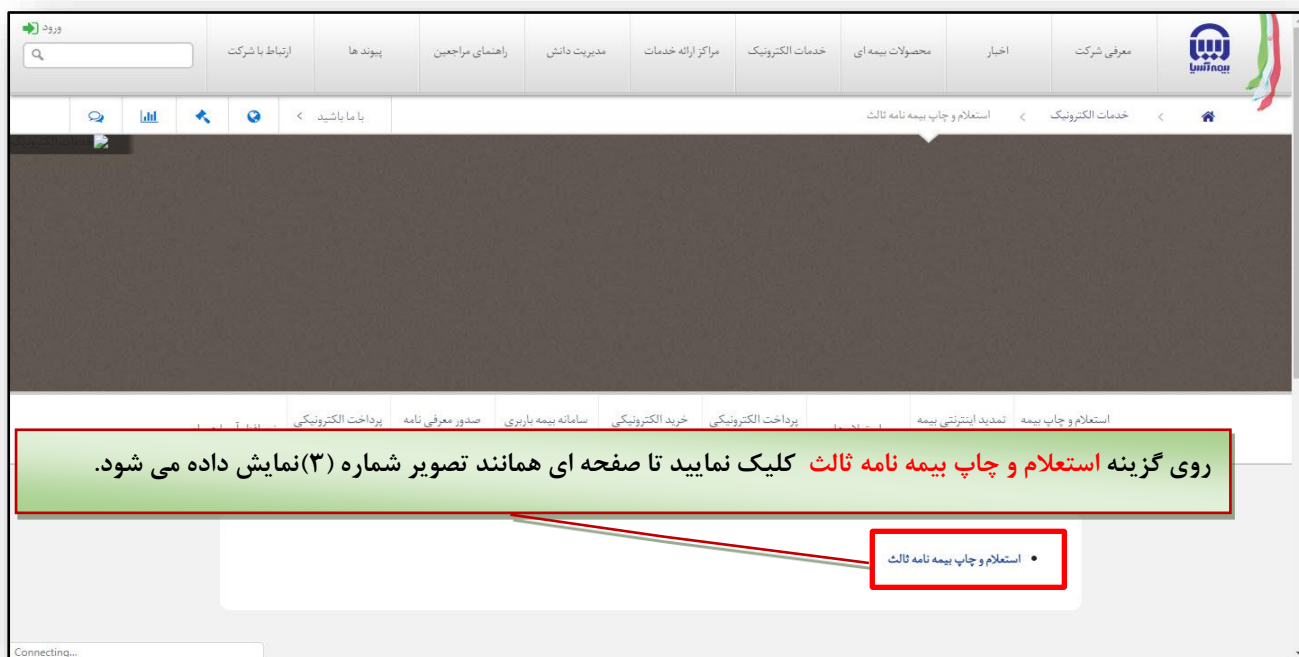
ورود
بیمه آسیا
معرفی شرکت
اخبار
محصولات بیمه ای
خدمات الکترونیک
مراکز ارائه خدمات
مدیریت دانش
راهنمای مراجعین
پیوند ها
ارتباط با شرکت

خدمات الکترونیک > استعلام و چاپ بیمه نامه ثالث
با ما باشید >

استعلام و چاپ بیمه
تمدید اینترنتی بیمه
پرداخت الکترونیکی
خرید الکترونیکی
سامانه بیمه باربری
صدور معرفی نامه
پرداخت الکترونیکی

روی گزینه استعلام و چاپ بیمه نامه ثالث کلیک نمایید تا صفحه ای همانند تصویر شماره (۳)نمایش داده می شود.

• استعلام و چاپ بیمه نامه ثالث

Connecting...